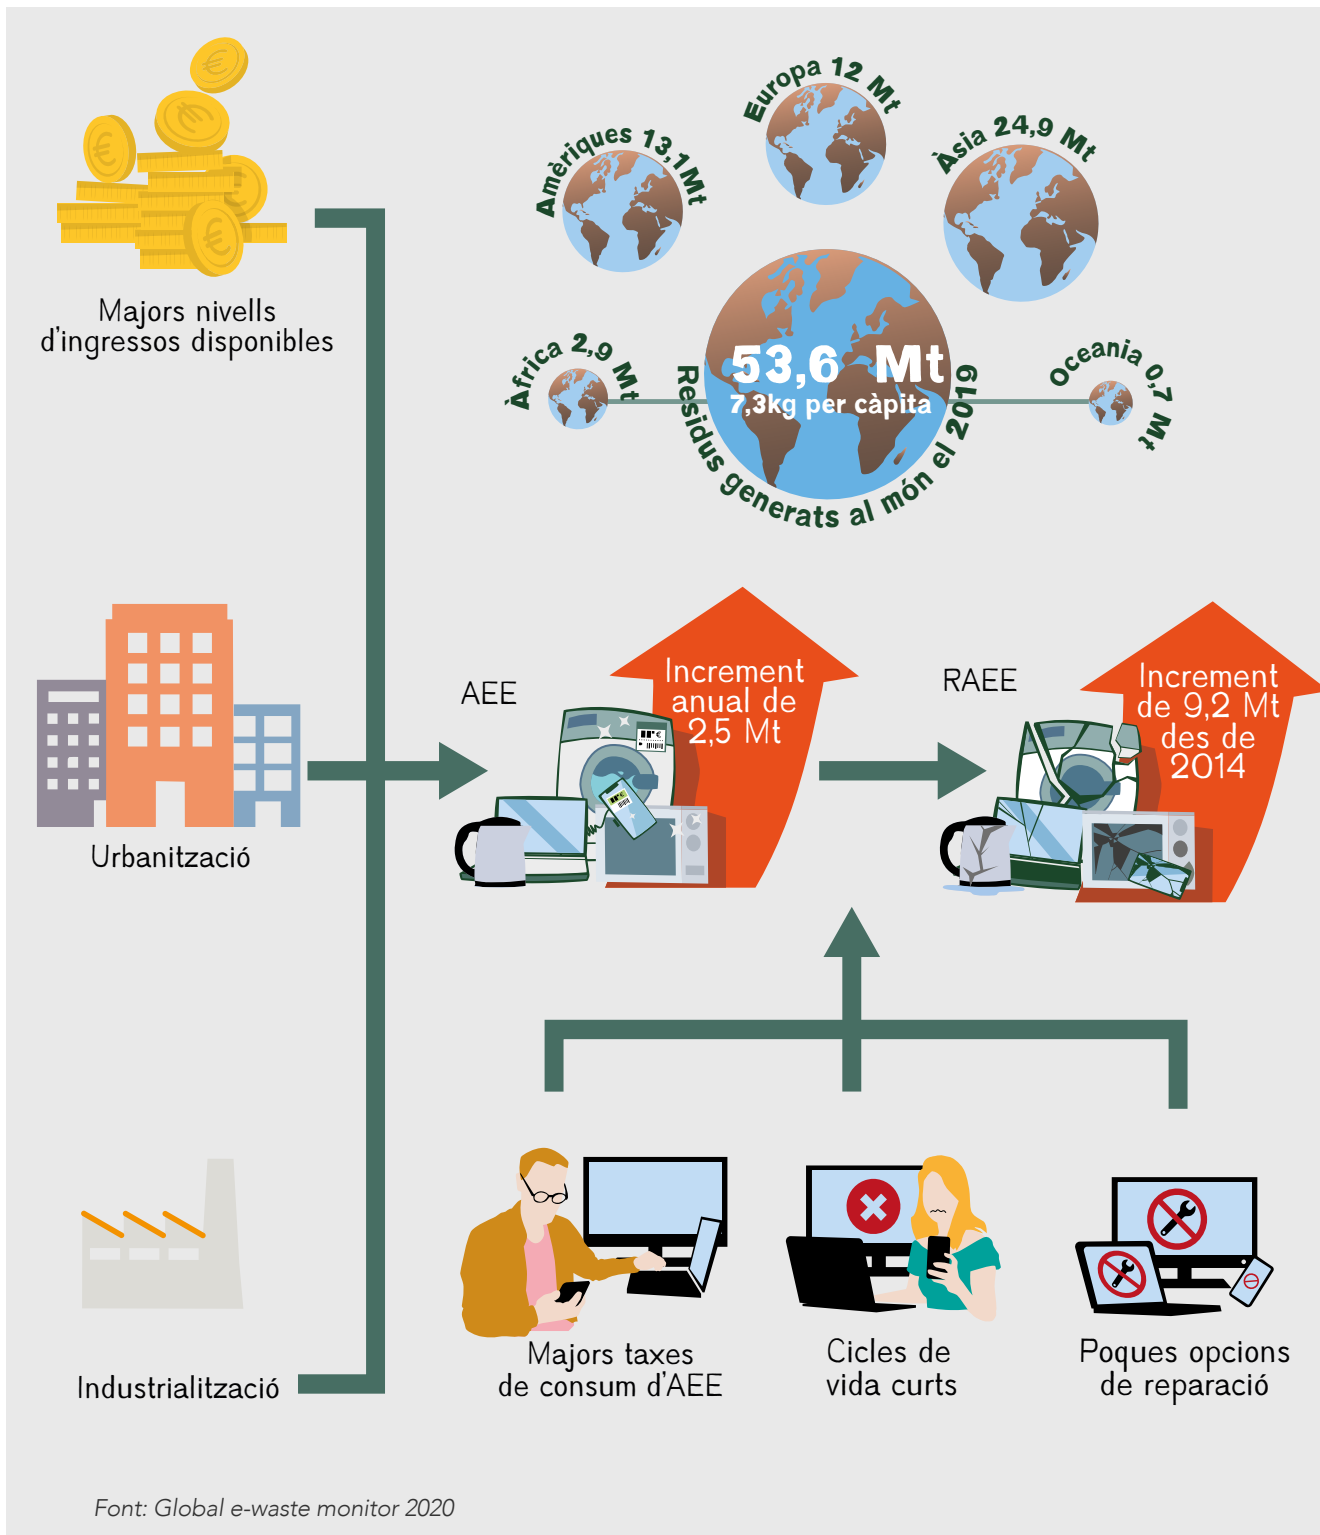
Majors nivells d'ingressos disponibles

Amèriques 13,1Mt

Europa 12 Mt

Àsia 24,9 Mt

Àfrica 2,9 Mt

53,6 Mt
7,3kg per càpita

Residus generats al món el 2019

Oceania 0,7 Mt

Urbanització

AEE

Increment anual de 2,5 Mt

RAEE

Increment de 9,2 Mt des de 2014

Industrialització

Majors taxes de consum d'AEE

Cicles de vida curts

Poques opcions de reparació

Font: Global e-waste monitor 2020